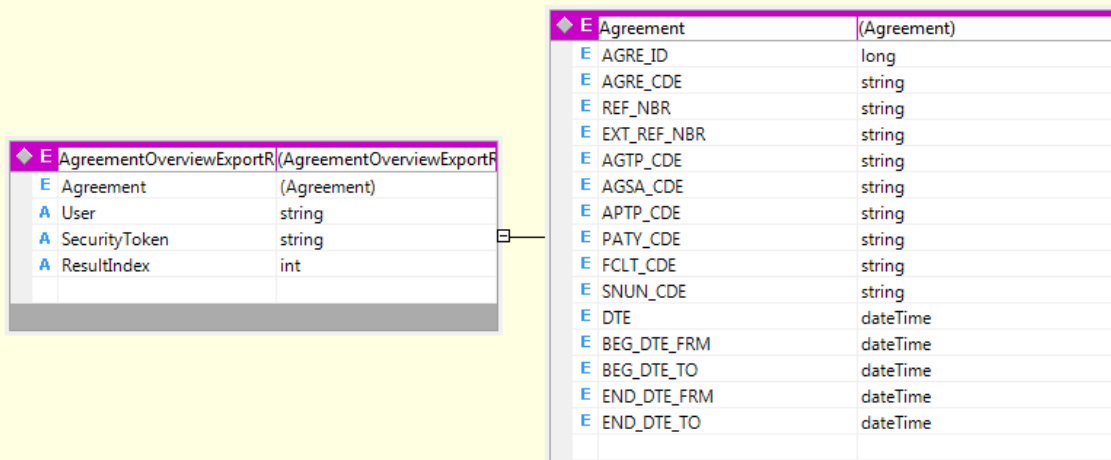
| | AgreementOverviewExportR | (AgreementOverviewExportR |
|---|---|---|
| E | Agreement | (Agreement) |
| A | User | string |
| A | SecurityToken | string |
| A | ResultIndex | int |

| | Agreement | (Agreement) |
|---|---|---|
| E | AGRE_ID | long |
| E | AGRE_CDE | string |
| E | REF_NBR | string |
| E | EXT_REF_NBR | string |
| E | AGTP_CDE | string |
| E | AGSA_CDE | string |
| E | APTP_CDE | string |
| E | PATY_CDE | string |
| E | FCLT_CDE | string |
| E | SNUN_CDE | string |
| E | DTE | dateTime |
| E | BEG_DTE_FRM | dateTime |
| E | BEG_DTE_TO | dateTime |
| E | END_DTE_FRM | dateTime |
| E | END_DTE_TO | dateTime |